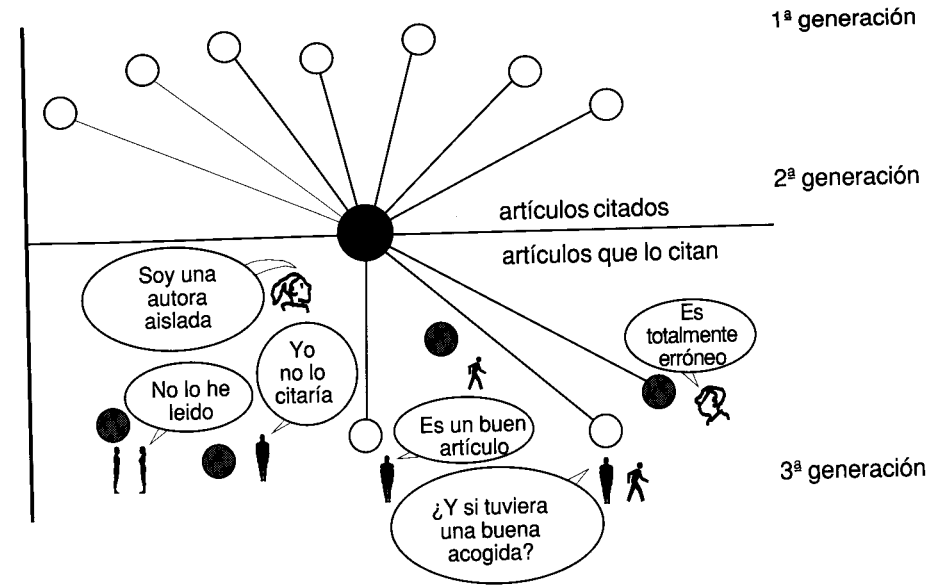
1ª generación

2ª generación

artículos citados

artículos que lo citan

Soy una autora aislada

Yo no lo citaría

Es totalmente erróneo

No lo he leido

Es un buen artículo

¿Y si tuviera una buena acogida?

3ª generación